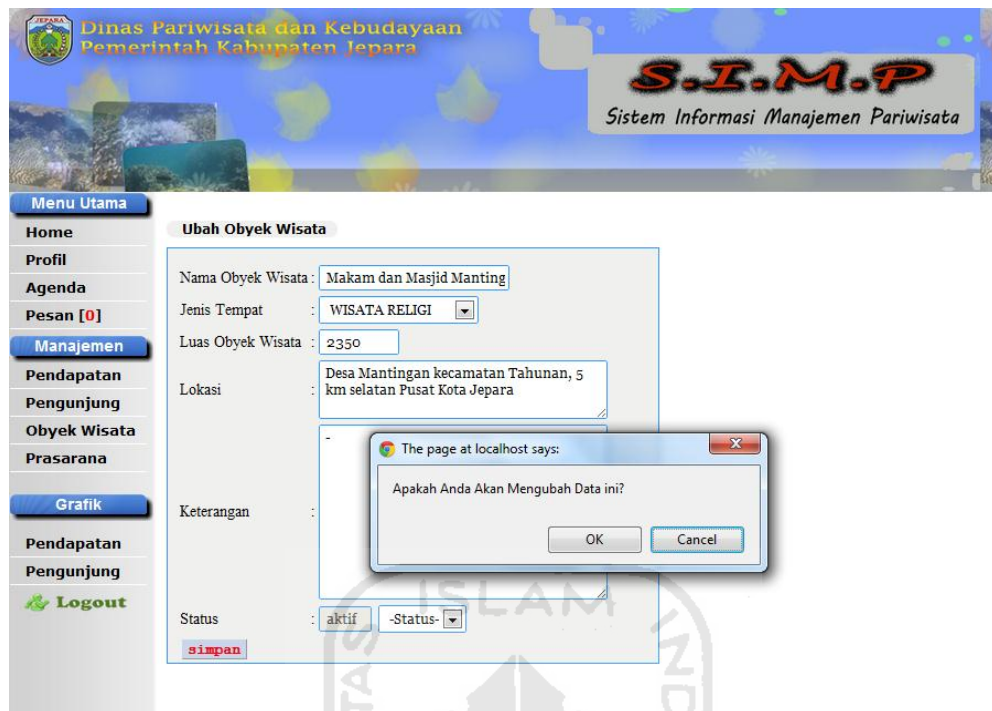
JEPARA

Dinas Pariwisata dan Kebudayaan
Pemerintah Kabupaten Jepara

S.I.M.P
Sistem Informasi Manajemen Pariwisata

Menu Utama
Home
Profil
Agenda
Pesan [0]
Manajemen
Pendapatan
Pengunjung
Obyek Wisata
Prasarana
Grafik
Pendapatan
Pengunjung
Logout

Ubah Obyek Wisata

Nama Obyek Wisata : Makam dan Masjid Manting
Jenis Tempat : WISATA RELIGI
Luas Obyek Wisata : 2350
Lokasi : Desa Mantingan kecamatan Tahunan, 5 km selatan Pusat Kota Jepara
Keterangan : -
Status : aktif -Status-
simpan

The page at localhost says:
Apakah Anda Akan Mengubah Data ini?
OK Cancel

ISLAM